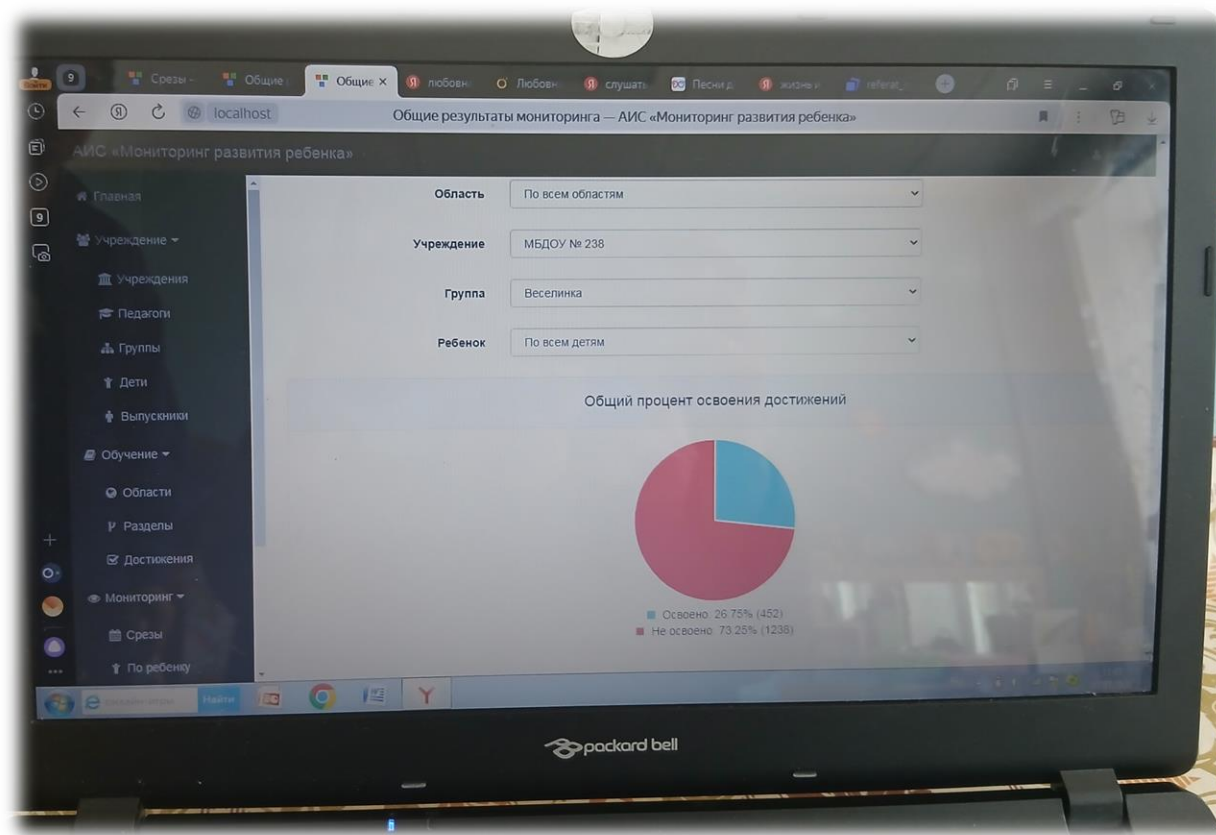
Войти 9 Срезы - Общие Общие × любовн Любовн слушать Песни д жизнь referat_

localhost Общие результаты мониторинга — АИС «Мониторинг развития ребенка»

АИС «Мониторинг развития ребенка»

Главная

Учреждение

Учреждения

Педагоги

Группы

Дети

Выпускники

Обучение

Области

Разделы

Достижения

Мониторинг

Срезы

По ребенку

Область По всем областям

Учреждение МБДОУ № 238

Группа Веселинка

Ребенок По всем детям

Общий процент освоения достижений

Освоено: 26.75% (452)
Не освоено: 73.25% (1238)

Найти

packard bell